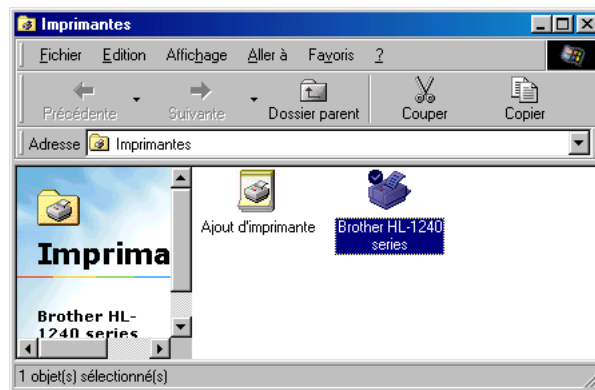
Imprimantes

Fichier Edition Affichage Aller à Favoris ?

Précédente Suivante Dossier parent Couper Copier

Adresse Imprimantes

Imprima

Brother HL-1240 series

Ajout d'imprimante

Brother HL-1240 series

1 objet(s) sélectionné(s)